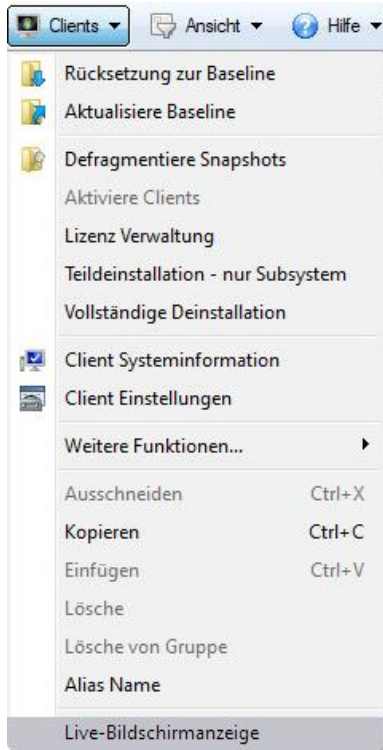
Clients ▾ Ansicht ▾ Hilfe ▾

Rücksetzung zur Baseline
Aktualisiere Baseline
Defragmentiere Snapshots
Aktiviere Clients
Lizenz Verwaltung
Teildeinstallation - nur Subsystem
Vollständige Deinstallation
Client Systeminformation
Client Einstellungen
Weitere Funktionen...
Ausschneiden Ctrl+X
Kopieren Ctrl+C
Einfügen Ctrl+V
Lösche
Lösche von Gruppe
Alias Name
Live-Bildschirmanzeige